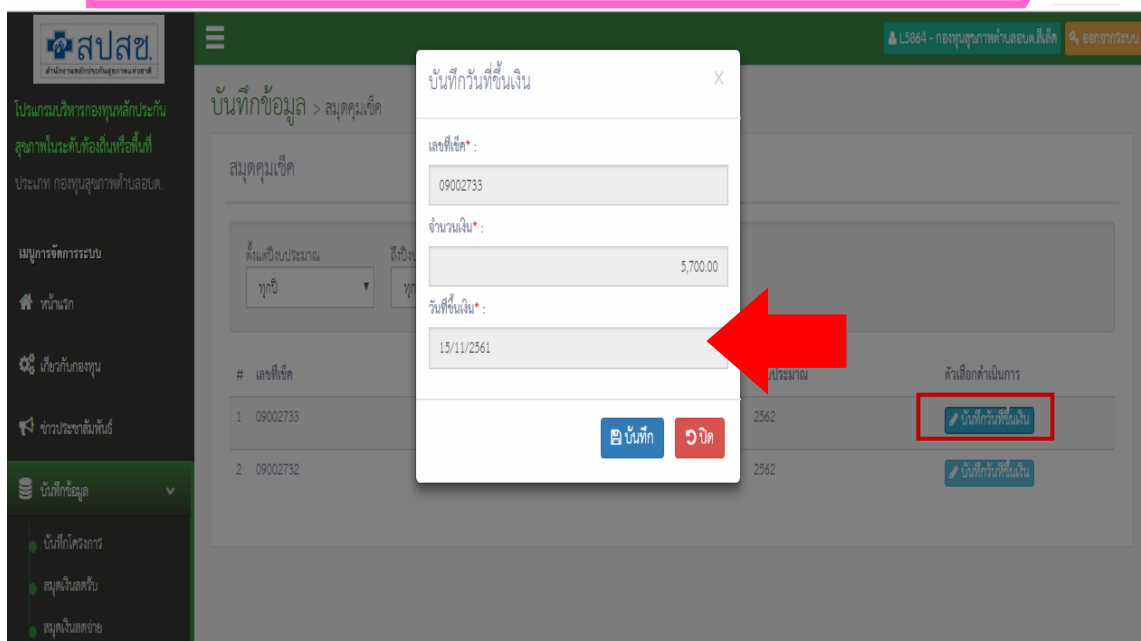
สปสช.
สำนักงานหลักประกันสุขภาพแห่งชาติ

L5864 - กองทุนสุขภาพตำบลอบต.ลิ่มลิด
ออกจากระบบ

โปรแกรมบริหารกองทุนหลักประกันสุขภาพในระดับท้องถิ่นหรือพื้นที่
ประเภท กองทุนสุขภาพตำบลอบต.

เมนูการจัดการระบบ
หน้าแรก
เกี่ยวกับกองทุน
ข่าวประชาสัมพันธ์
บันทึกข้อมูล
บันทึกโครงการ
สมุดเงินสดรับ
สมุดเงินสดจ่าย

บันทึกข้อมูล > สมุดคุมเช็ค

สมุดคุมเช็ค

ตั้งแต่ปีงบประมาณ
ทุกปี
ถึงปีงบ
ทุ

| # | เลขที่เช็ค | ประมาณ | ตัวเลือกดำเนินการ |
|---|---|---|---|
| 1 | 09002733 | 2562 | บันทึกวันที่ขึ้นเงิน |
| 2 | 09002732 | 2562 | บันทึกวันที่ขึ้นเงิน |

บันทึกวันที่ขึ้นเงิน
X
เลขที่เช็ค* :
09002733
จำนวนเงิน* :
5,700.00
วันที่ขึ้นเงิน* :
15/11/2561
บันทึก
ปิด